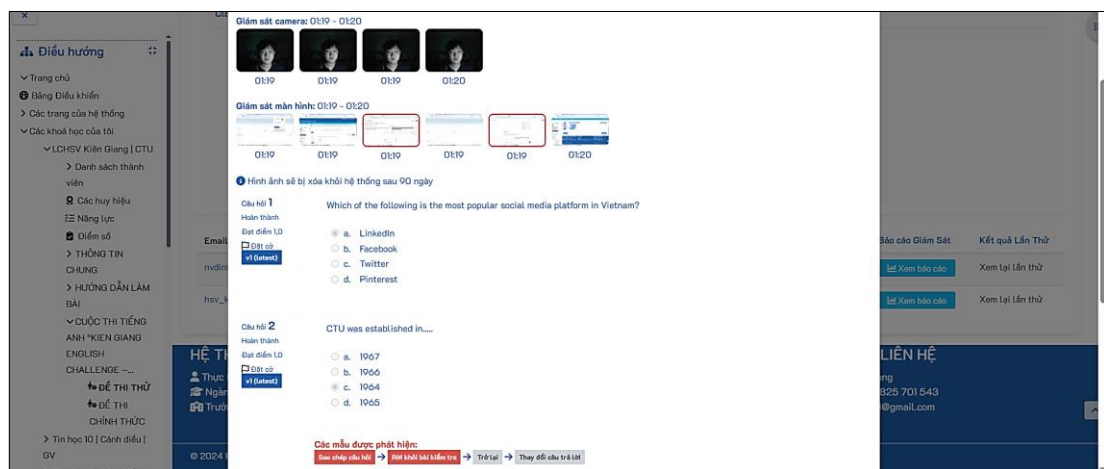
×

Điều hướng

Trang chủ
Bảng Điều khiển
Các trang của hệ thống
Các khoá học của tôi
LCHSV Kiên Giang | CTU
Danh sách thành viên
Các huy hiệu
Năng lực
Điểm số
THÔNG TIN CHUNG
HƯỚNG DẪN LÀM BÀI
CUỘC THI TIẾNG ANH "KIEN GIANG ENGLISH CHALLENGE –...
ĐỀ THI THỬ
ĐỀ THI CHÍNH THỨC
Tin học 10 | Cánh diều | GV

Giám sát camera: 01:19 - 01:20

01:19 01:19 01:19 01:20

Giám sát màn hình: 01:19 - 01:20

01:19 01:19 01:19 01:19 01:19 01:20

Hình ảnh sẽ bị xóa khỏi hệ thống sau 90 ngày

Câu hỏi 1
Hoàn thành
Đạt điểm 1,0
Đặt cờ
v1 (latest)

Which of the following is the most popular social media platform in Vietnam?

a. LinkedIn
b. Facebook
c. Twitter
d. Pinterest

Câu hỏi 2
Hoàn thành
Đạt điểm 1,0
Đặt cờ
v1 (latest)

CTU was established in.....

a. 1967
b. 1966
c. 1964
d. 1965

Các mẫu được phát hiện:
Sao chép câu hỏi → Rời khỏi bài kiểm tra → Trở lại → Thay đổi câu trả lời

Email
nvdin
hsv_k

Báo cáo Giám Sát
Xem báo cáo
Xem báo cáo

Kết quả Lần Thử
Xem lại lần thử
Xem lại lần thử

HỆ TH
Thực
Ngàn
Trườ

LIÊN HỆ
ng
325 701 543
@gmail.com

© 2024